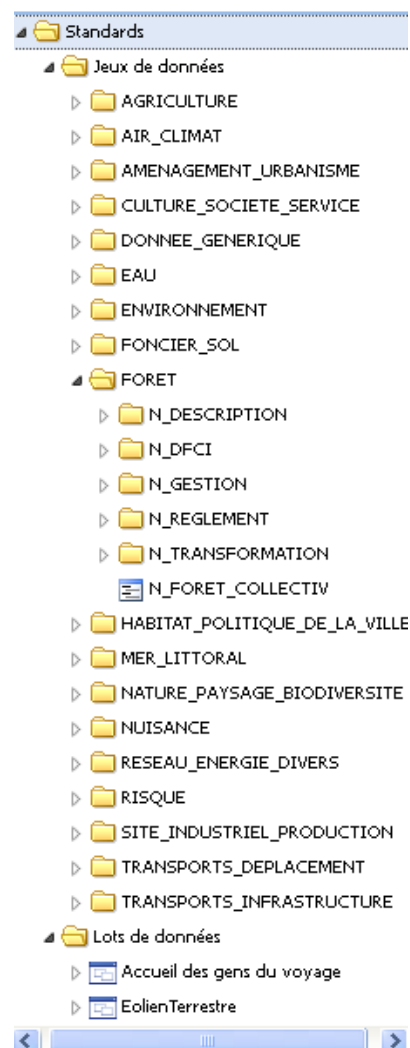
Standards
Jeux de données
AGRICULTURE
AIR_CLIMAT
AMENAGEMENT_URBANISME
CULTURE_SOCIETE_SERVICE
DONNEE_GENERIQUE
EAU
ENVIRONNEMENT
FONCIER_SOL
FORET
N_DESCRIPTION
N_DFCI
N_GESTION
N_REGLEMENT
N_TRANSFORMATION
N_FORET_COLLECTIV
HABITAT_POLITIQUE_DE_LA_VILLE
MER_LITTORAL
NATURE_PAYSAGE_BIODIVERSITE
NUISANCE
RESEAU_ENERGIE_DIVERS
RISQUE
SITE_INDUSTRIEL_PRODUCTION
TRANSPORTS_DEPLACEMENT
TRANSPORTS_INFRASTRUCTURE
Lots de données
Accueil des gens du voyage
EolienTerrestre